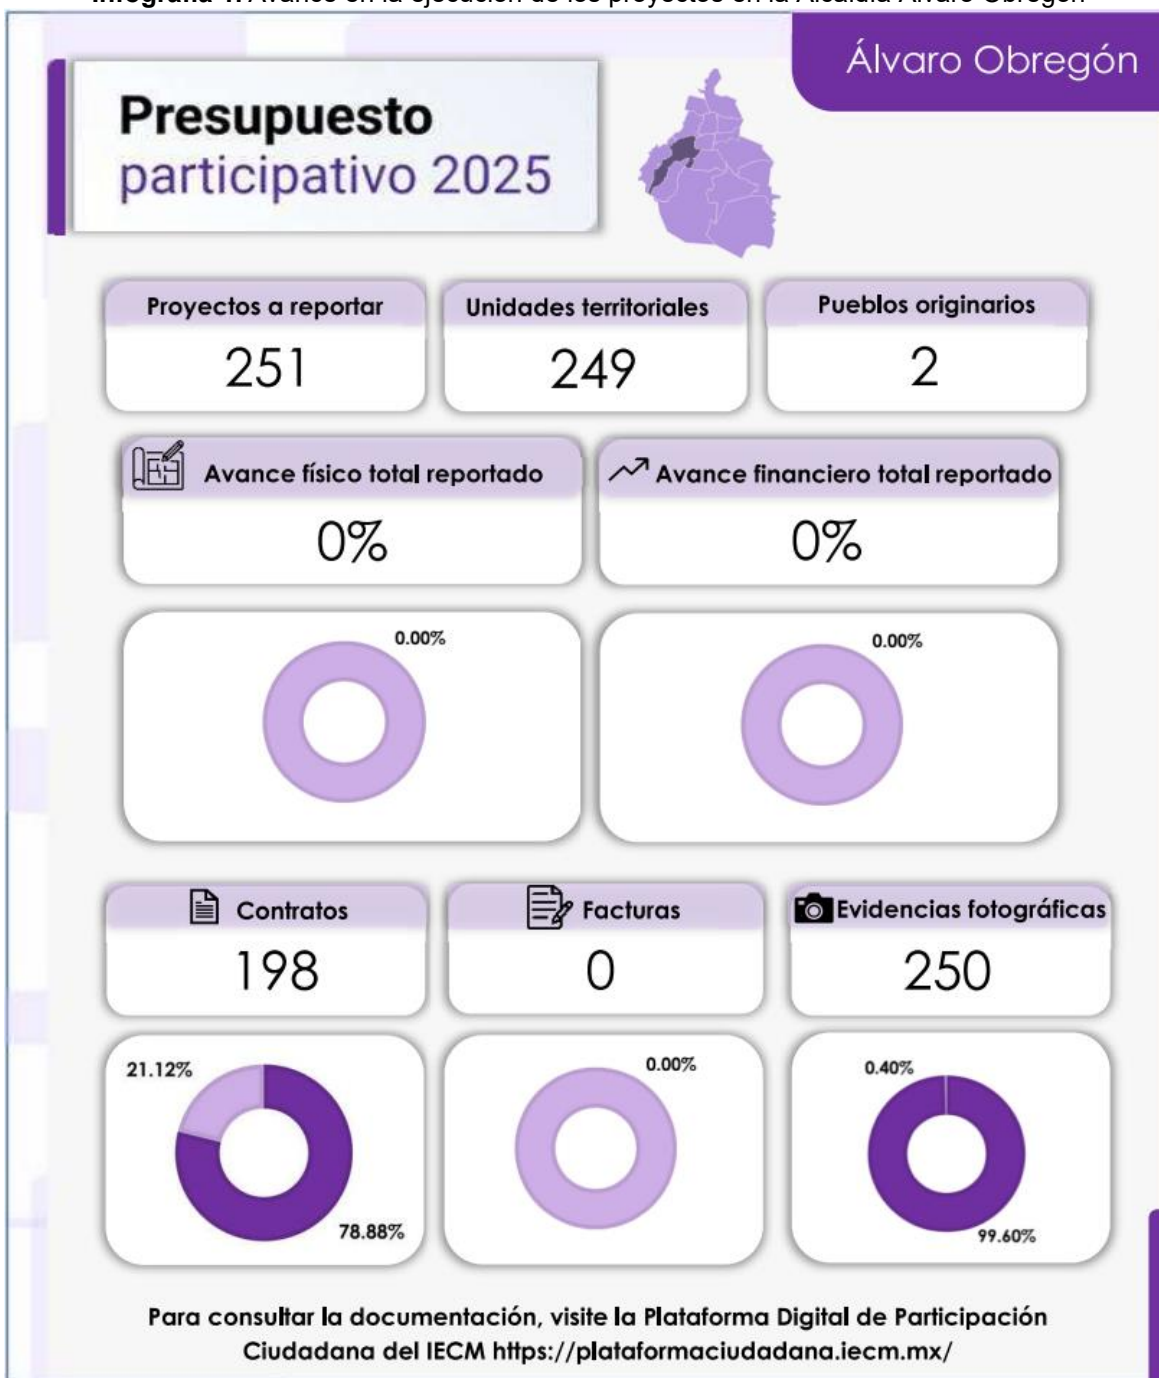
Álvaro Obregón

Presupuesto participativo 2025

Proyectos a reportar
251

Unidades territoriales
249

Pueblos originarios
2

Avance físico total reportado
0%

Avance financiero total reportado
0%

0.00%

0.00%

Contratos
198

Facturas
0

Evidencias fotográficas
250

21.12%
78.88%

0.00%

0.40%
99.60%

Para consultar la documentación, visite la Plataforma Digital de Participación Ciudadana del IECM https://plataformaciudadana.iecm.mx/